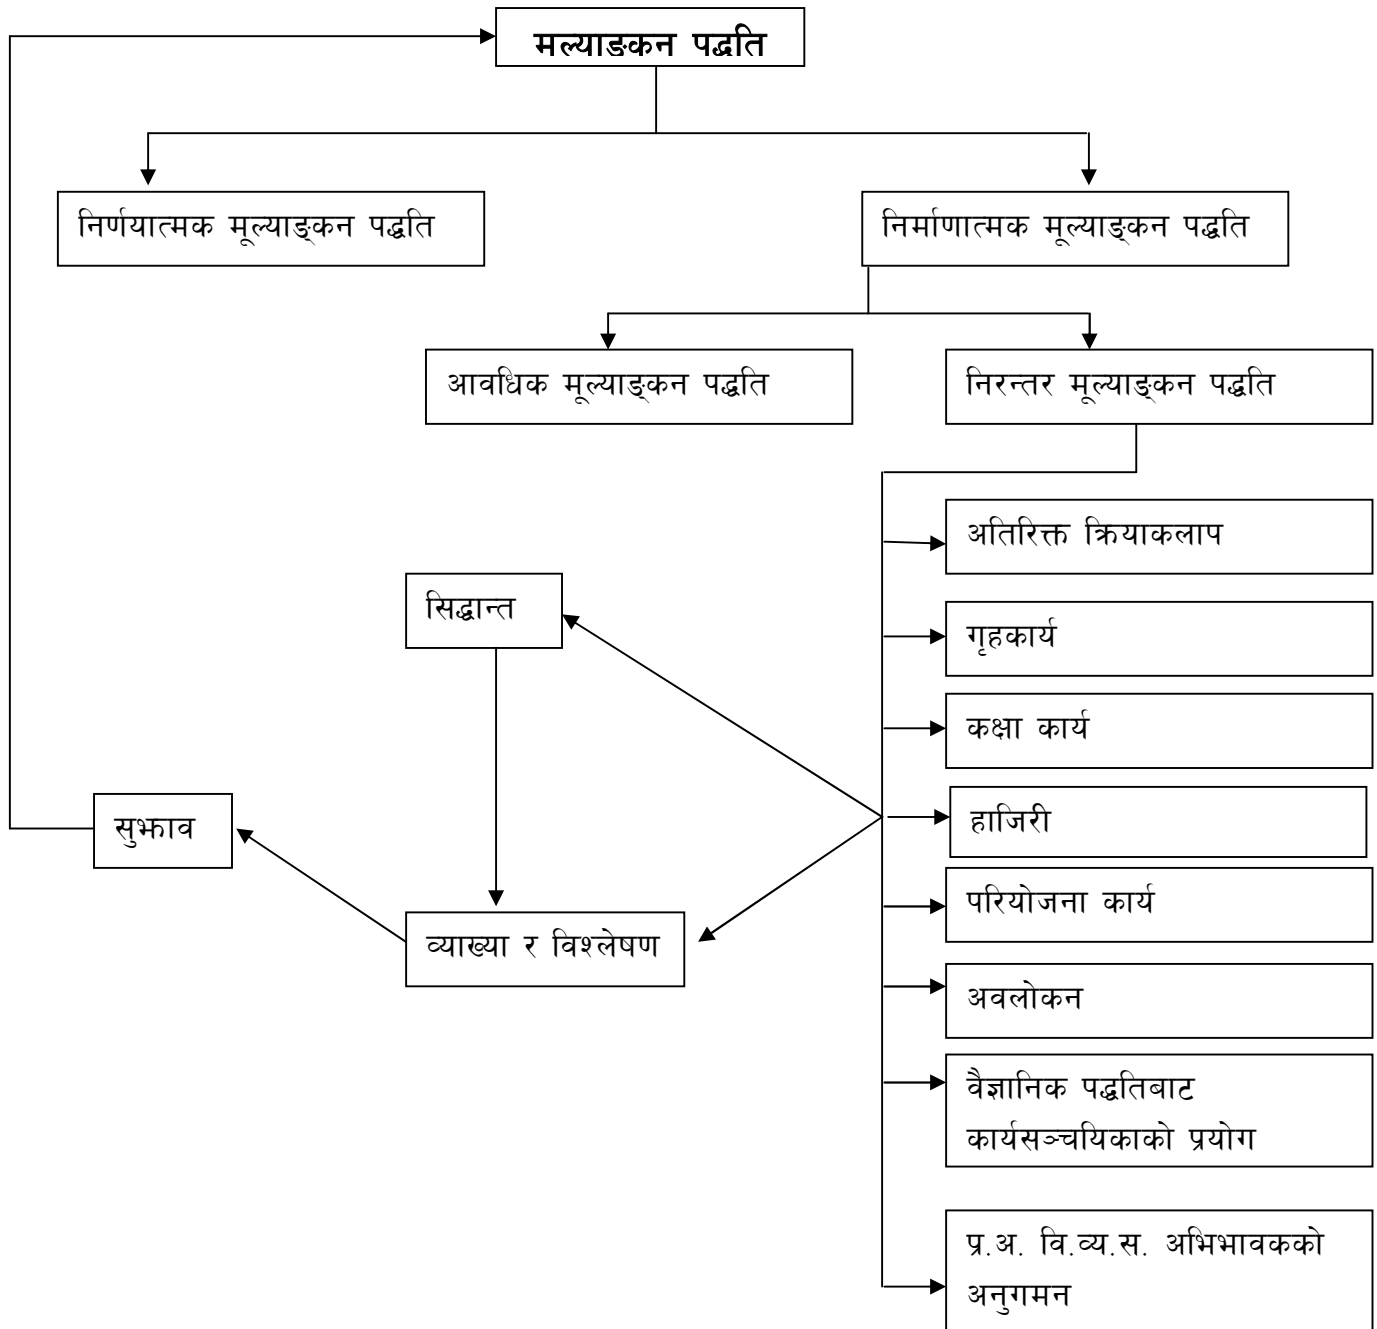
मल्याङ्कन पद्धति

निर्णयात्मक मूल्याङ्कन पद्धति

निर्माणात्मक मूल्याङ्कन पद्धति

आवधिक मूल्याङ्कन पद्धति

निरन्तर मूल्याङ्कन पद्धति

अतिरिक्त क्रियाकलाप

सिद्धान्त

गृहकार्य

कक्षा कार्य

सुझाव

हाजिरी

परियोजना कार्य

व्याख्या र विश्लेषण

अवलोकन

वैज्ञानिक पद्धतिबाट कार्यसञ्चयिकाको प्रयोग

प्र.अ. वि.व्य.स. अभिभावकको अनुगमन